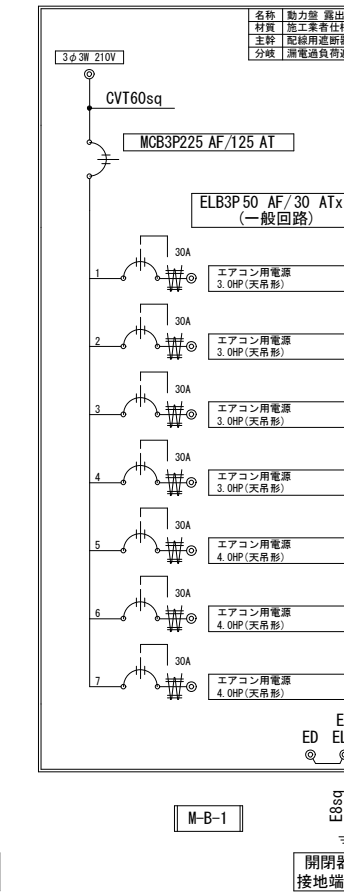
| 名称 | 動力盤 露出 |
|---|---|
| 材質 | 施工業者仕 |
| 主幹 | 配線用遮断 |
| 分岐 | 漏電遮断負荷 |

3φ3W 210V

CVT60sq

MCB3P225 AF/125 AT

ELB3P50 AF/30 ATx
(一般回路)

1 30A エアコン用電源 3.0HP(天吊形)

2 30A エアコン用電源 3.0HP(天吊形)

3 30A エアコン用電源 3.0HP(天吊形)

4 30A エアコン用電源 3.0HP(天吊形)

5 30A エアコン用電源 4.0HP(天吊形)

6 30A エアコン用電源 4.0HP(天吊形)

7 30A エアコン用電源 4.0HP(天吊形)

E
ED EL

E8sq

M-B-1

開閉器
接地端